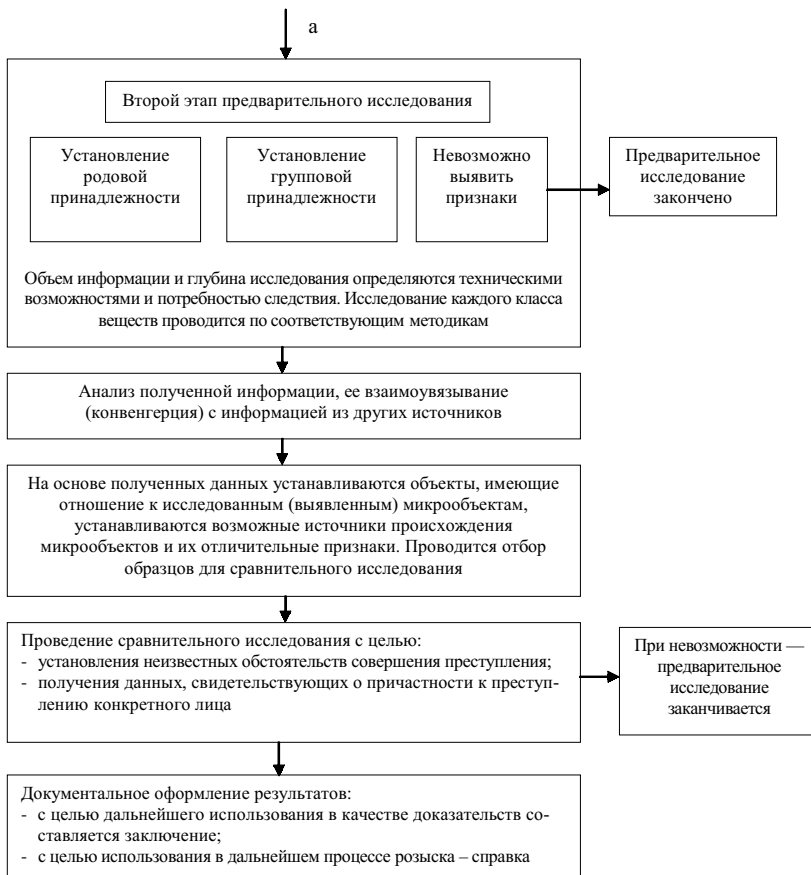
а

Второй этап предварительного исследования

Установление родовой принадлежности

Установление групповой принадлежности

Невозможно выявить признаки

Предварительное исследование закончено

Объем информации и глубина исследования определяются техническими возможностями и потребностью следствия. Исследование каждого класса веществ проводится по соответствующим методикам

Анализ полученной информации, ее взаимоувязывание (конвенгерция) с информацией из других источников

На основе полученных данных устанавливаются объекты, имеющие отношение к исследованным (выявленным) микрообъектам, устанавливаются возможные источники происхождения микрообъектов и их отличительные признаки. Проводится отбор образцов для сравнительного исследования

Проведение сравнительного исследования с целью:
- установления неизвестных обстоятельств совершения преступления;
- получения данных, свидетельствующих о причастности к преступлению конкретного лица

При невозможности — предварительное исследование заканчивается

Документальное оформление результатов:
- с целью дальнейшего использования в качестве доказательств составляется заключение;
- с целью использования в дальнейшем процессе розыска – справка